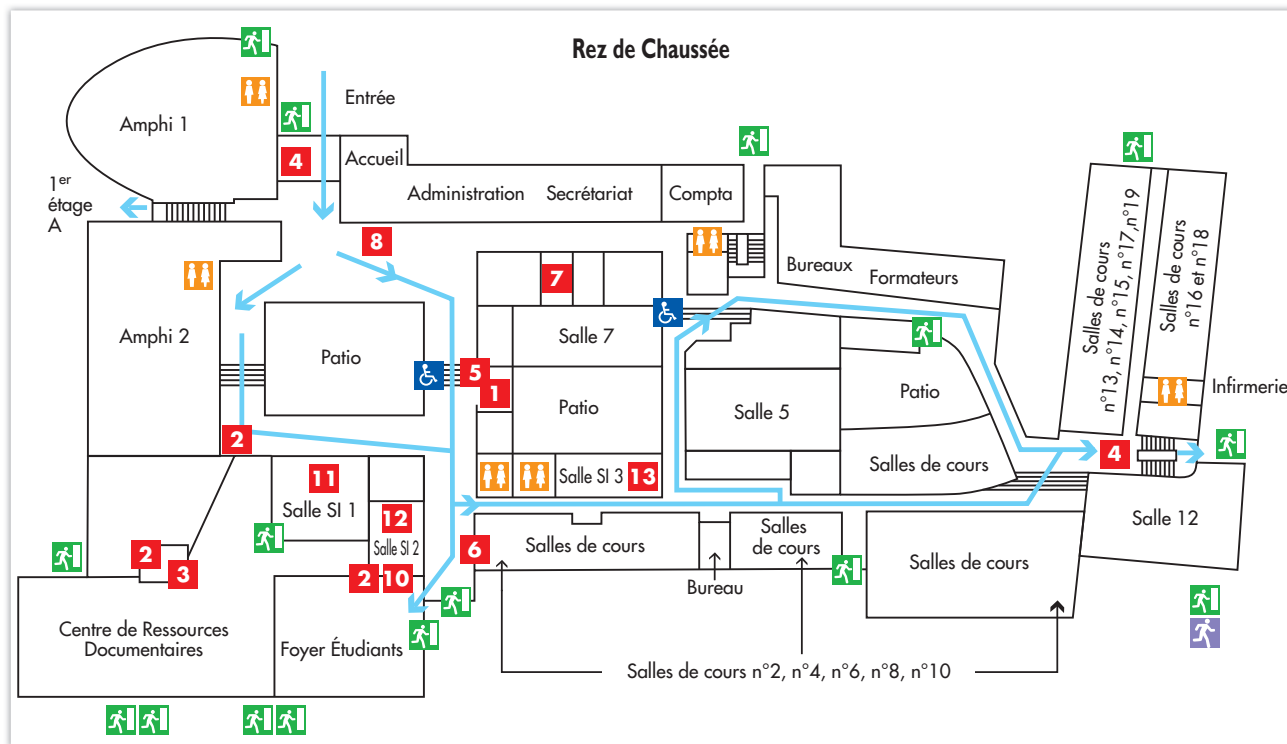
Rez de Chaussée

Entrée

Amphi 1

4

Accueil

Administration Secrétariat Compta

1er étage A

8

Amphi 2

Patio

7

Salle 7

Bureaux Formateurs

5

1

Patio

Salle 5

Patio

Salles de cours n°13, n°14, n°15, n°17, n°19

Salles de cours n°16 et n°18

Infirmerie

2

11

Salle SI 1

Salle SI 3 13

Salles de cours

4

12

Salle SI 2

Salle 12

2

3

6

Salles de cours

Salles de cours

Salles de cours

2 10

Bureau

Centre de Ressources Documentaires

Foyer Étudiants

Salles de cours n°2, n°4, n°6, n°8, n°10